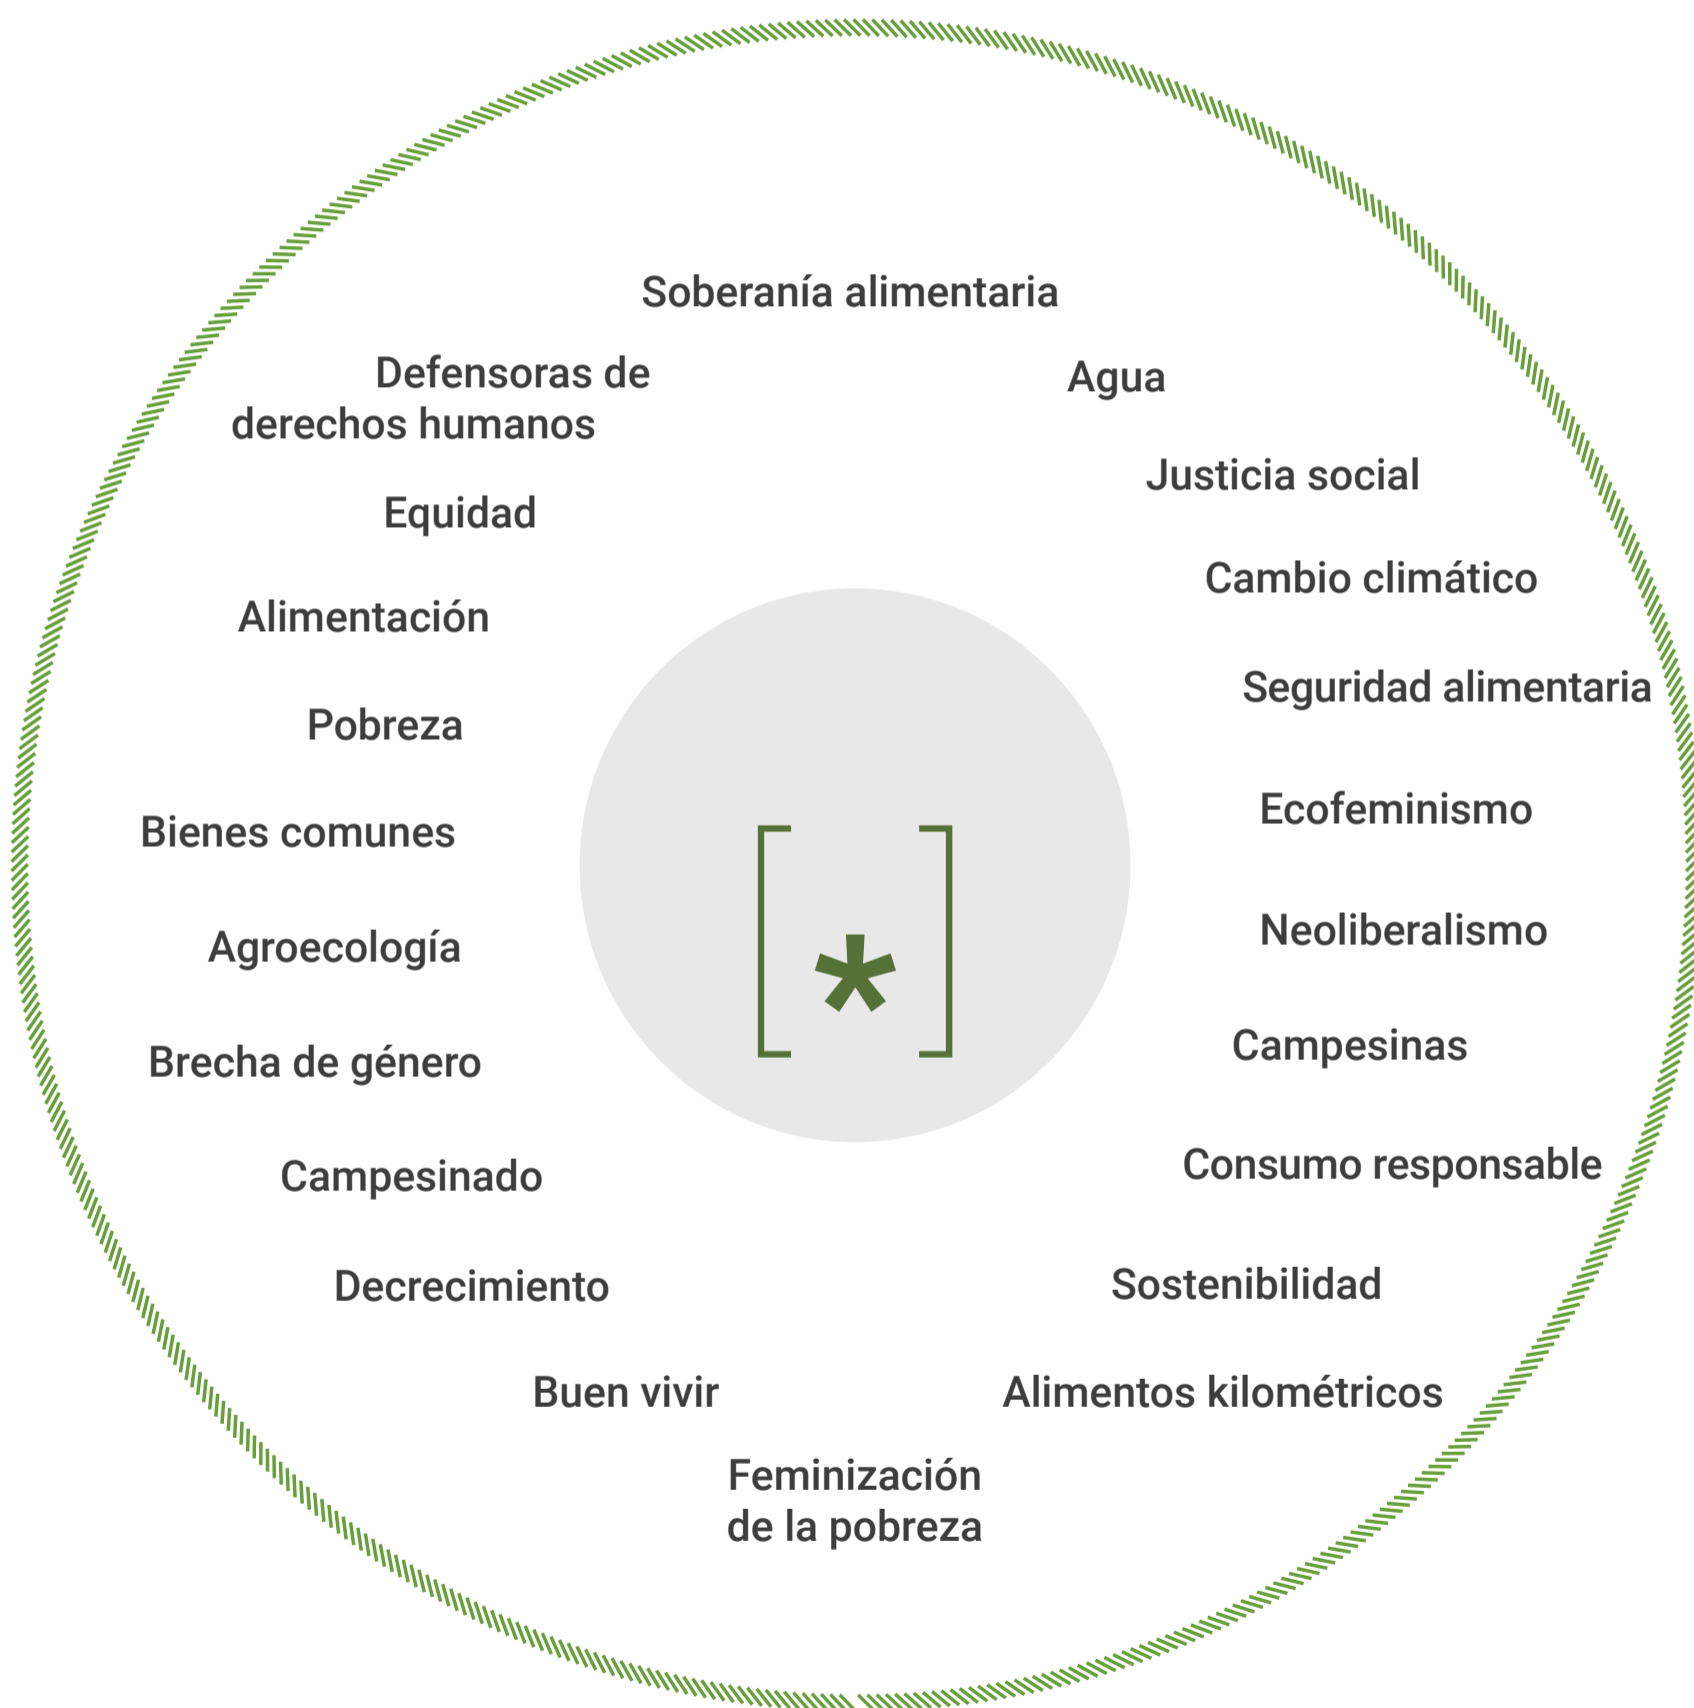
Soberanía alimentaria

Defensoras de derechos humanos

Agua

Justicia social

Equidad

Cambio climático

Alimentación

Seguridad alimentaria

Pobreza

Ecofeminismo

Bienes comunes

Neoliberalismo

Agroecología

[*]

Campesinas

Brecha de género

Consumo responsable

Campesinado

Sostenibilidad

Decrecimiento

Buen vivir

Alimentos kilométricos

Feminización de la pobreza